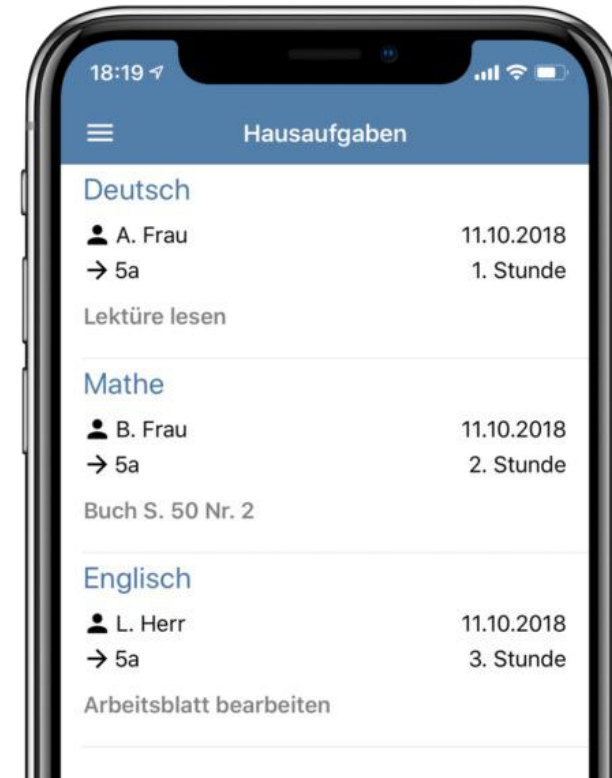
18:19

Hausaufgaben

Deutsch
A. Frau 11.10.2018
→ 5a 1. Stunde
Lektüre lesen

Mathe
B. Frau 11.10.2018
→ 5a 2. Stunde
Buch S. 50 Nr. 2

Englisch
L. Herr 11.10.2018
→ 5a 3. Stunde
Arbeitsblatt bearbeiten